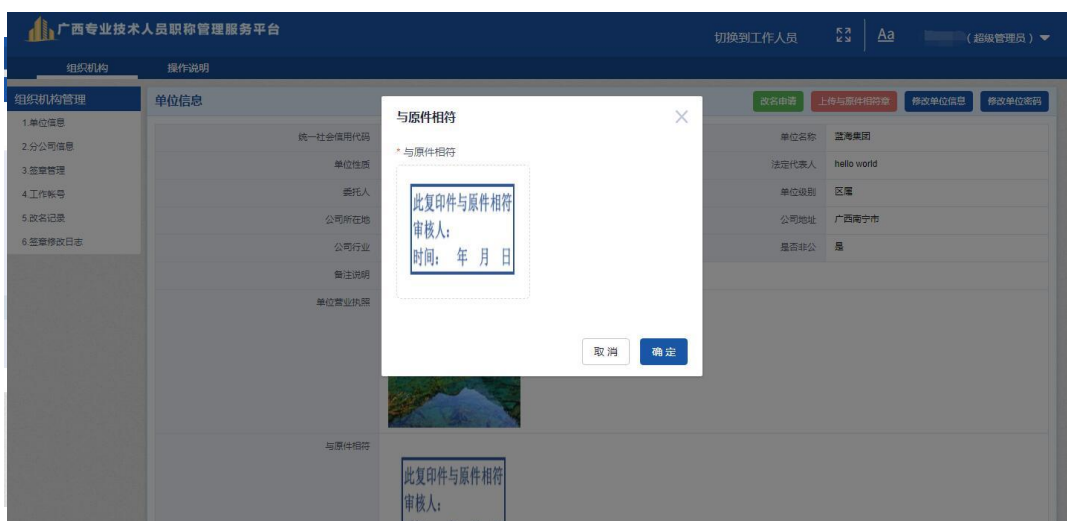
广西专业技术人员职称管理服务平台

切换到工作人员 Aa （超级管理员）

组织机构 操作说明

组织机构管理
1.单位信息
2.分公司信息
3.签章管理
4.工作帐号
5.改名记录
6.签章修改日志

单位信息

改名申请 上传与原件相符章 修改单位信息 修改单位密码

统一社会信用代码
单位性质
委托人
公司所在地
公司行业
备注说明
单位营业执照

单位名称 蓝海集团
法定代表人 hello world
单位级别 区属
公司地址 广西南宁市
是否非公 是

与原件相符

与原件相符

* 与原件相符

此复印件与原件相符
审核人：
时间： 年 月 日

取消 确定

此复印件与原件相符
审核人：